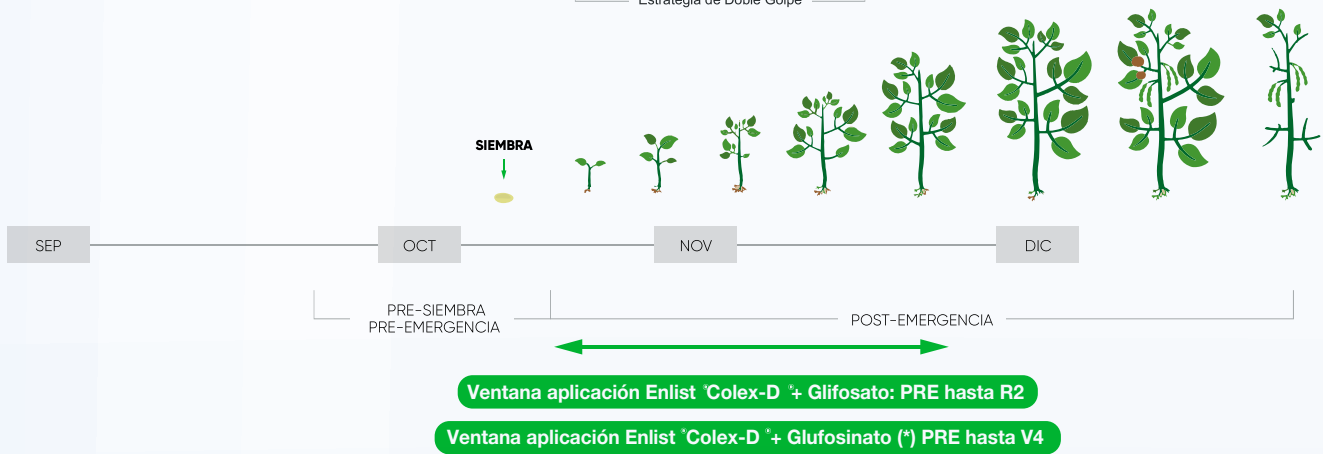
Estrategia de Doble Golpe

SIEMBRA

SEP

OCT

NOV

DIC

PRE-SIEMBRA
PRE-EMERGENCIA

POST-EMERGENCIA

Ventana aplicación Enlist ®Colex-D ®+ Glifosato: PRE hasta R2

Ventana aplicación Enlist ®Colex-D ®+ Glufosinato (*) PRE hasta V4